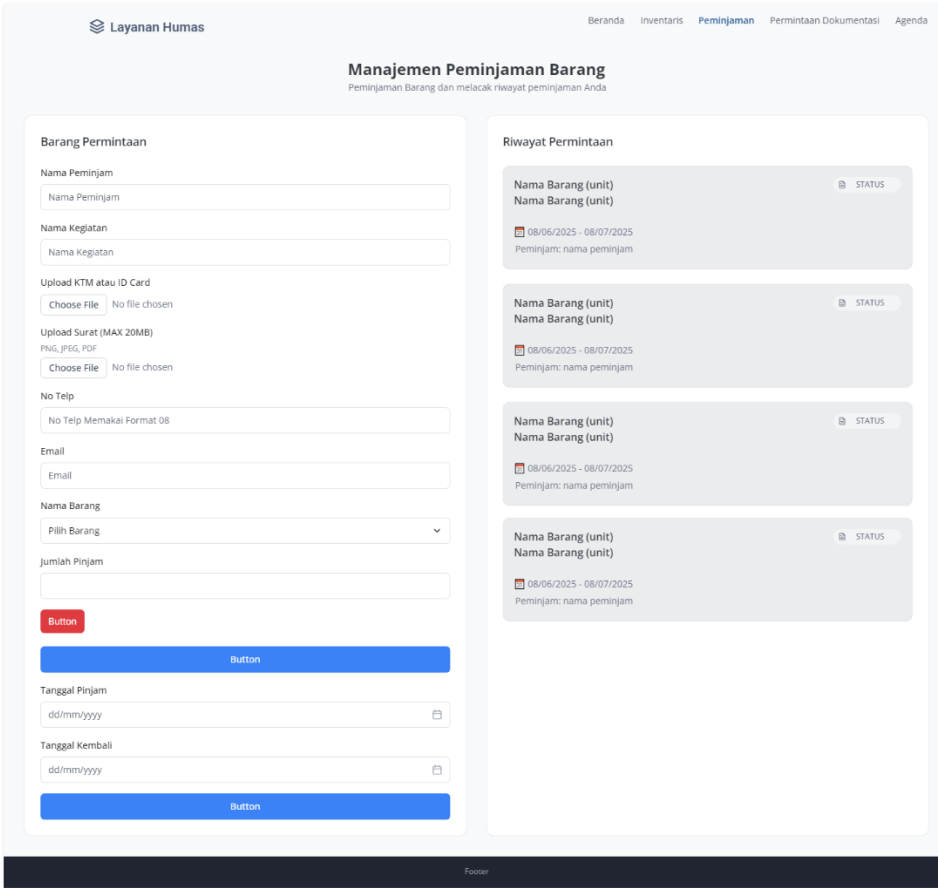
Layanan Humas

Beranda Inventaris Peminjaman Permintaan Dokumentasi Agenda

Manajemen Peminjaman Barang
Peminjaman Barang dan melacak riwayat peminjaman Anda

Barang Permintaan

Nama Peminjam
Nama Peminjam

Nama Kegiatan
Nama Kegiatan

Upload KTM atau ID Card
Choose File No file chosen

Upload Surat (MAX 20MB)
PNG, JPEG, PDF
Choose File No file chosen

No Telp
No Telp Memakai Format 08

Email
Email

Nama Barang
Pilih Barang

Jumlah Pinjam

Button

Button

Tanggal Pinjam
dd/mm/yyyy

Tanggal Kembali
dd/mm/yyyy

Button

Riwayat Permintaan

Nama Barang (unit)
Nama Barang (unit)
STATUS
08/06/2025 - 08/07/2025
Peminjam: nama peminjam

Nama Barang (unit)
Nama Barang (unit)
STATUS
08/06/2025 - 08/07/2025
Peminjam: nama peminjam

Nama Barang (unit)
Nama Barang (unit)
STATUS
08/06/2025 - 08/07/2025
Peminjam: nama peminjam

Nama Barang (unit)
Nama Barang (unit)
STATUS
08/06/2025 - 08/07/2025
Peminjam: nama peminjam

Footer